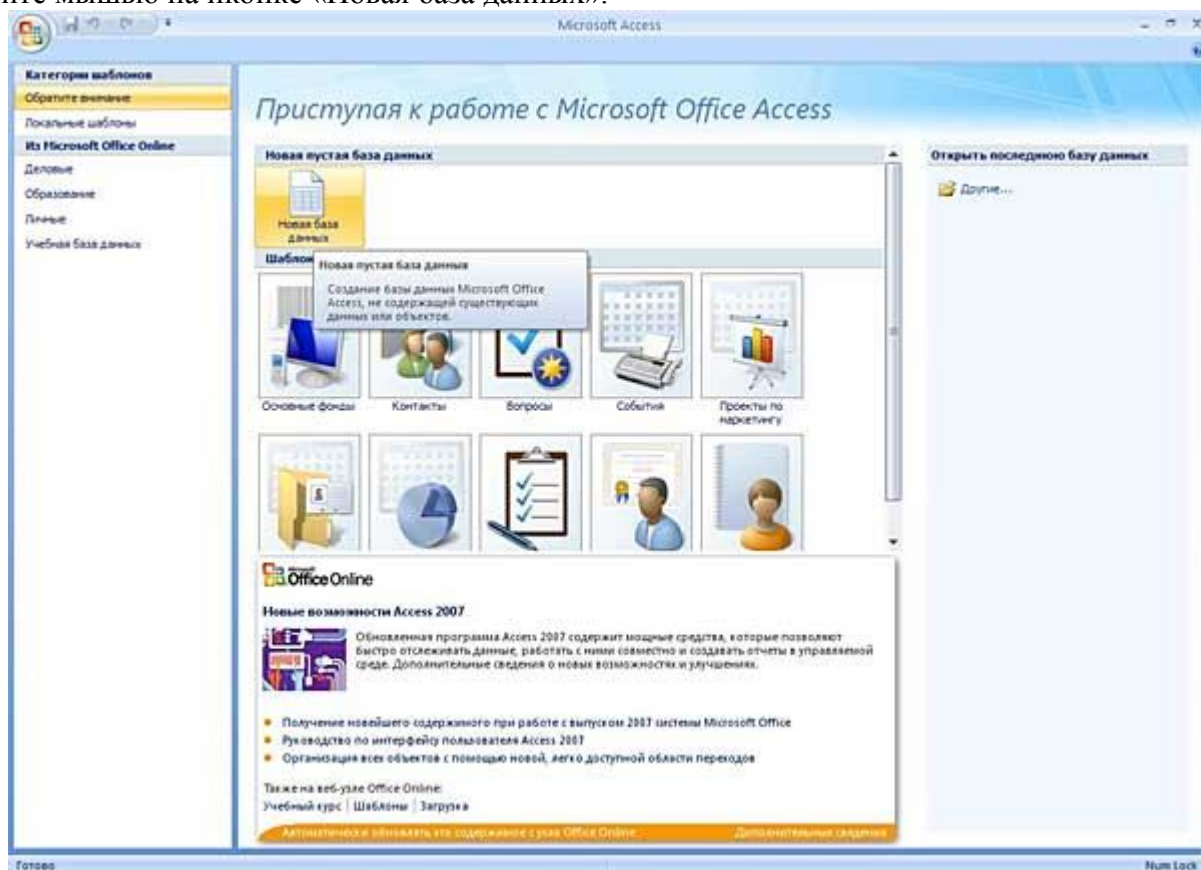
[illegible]ите мышью на иконке «Новая база данных».

Microsoft Access

Категории шаблонов
Обратите внимание
Локальные шаблоны
Из Microsoft Office Online
Деловые
Образование
Личные
Учебная база данных

Приступая к работе с Microsoft Office Access

Новая пустая база данных

Новая база данных

Шаблон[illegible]

Новая пустая база данных

Создание базы данных Microsoft Office Access, не содержащей существующих данных или объектов.

Основные фонды
Контакты
Вопросы
События
Проекты по маркетингу

Office Online

Новые возможности Access 2007

Обновленная программа Access 2007 содержит мощные средства, которые позволяют быстро отслеживать данные, работать с ними совместно и создавать отчеты в управляемой среде. Дополнительные сведения о новых возможностях и улучшениях.

• Получение новейшего содержимого при работе с выпуском 2007 системы Microsoft Office
• Руководство по интерфейсу пользователя Access 2007
• Организация всех объектов с помощью новой, легко доступной области переходов

Также на веб-узле Office Online:
Учебный курс | Шаблоны | Загрузка

Автоматически обновлять это содержимое с узла Office Online
Дополнительные сведения

Открыть последнюю базу данных

Другие...

Готово
Num Lock